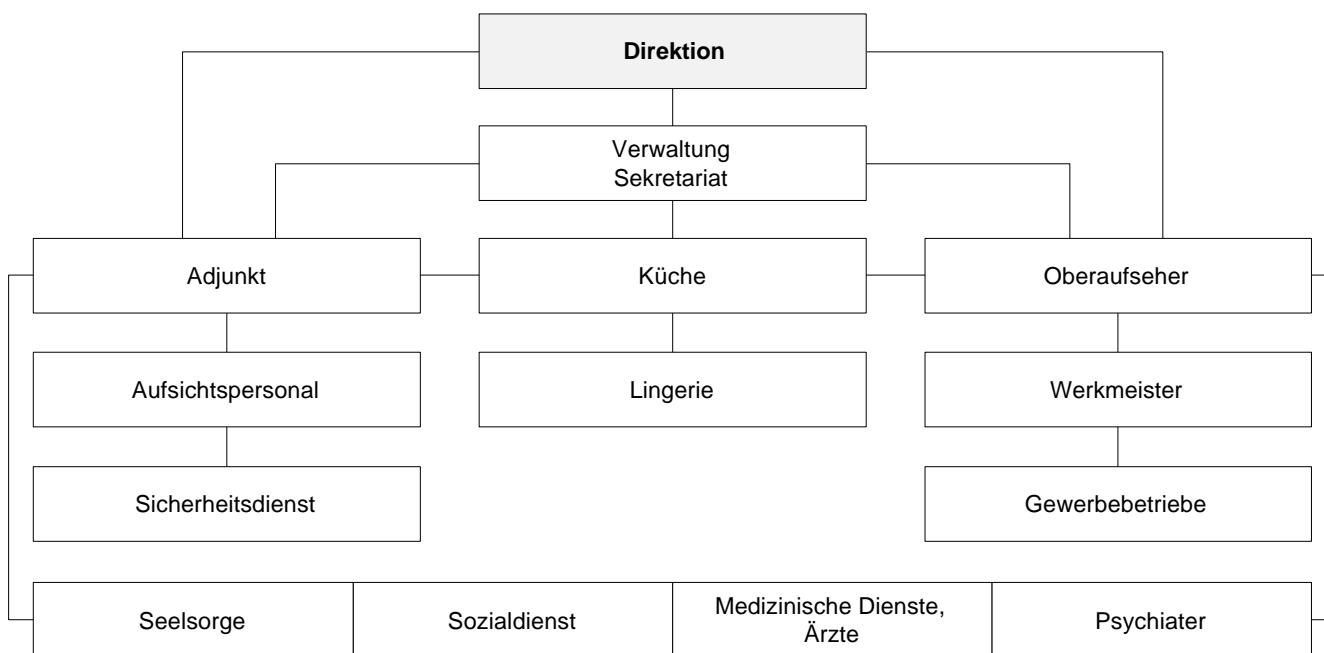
Direktion

Verwaltung
Sekretariat

Adjunkt

Küche

Oberaufseher

Aufsichtspersonal

Lingerie

Werkmeister

Sicherheitsdienst

Gewerbebetriebe

Seelsorge

Sozialdienst

Medizinische Dienste, Ärzte

Psychiater